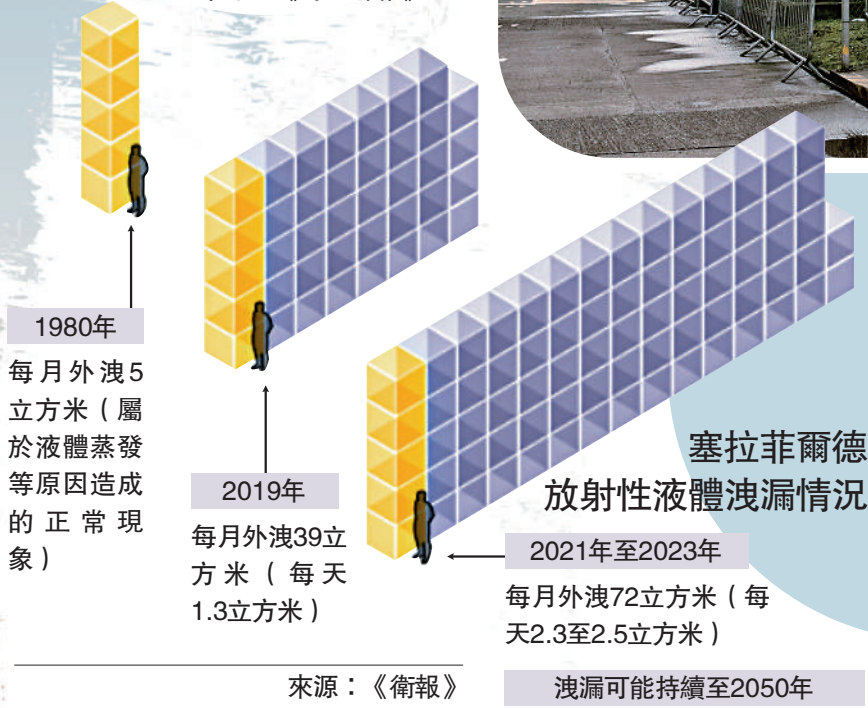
1980年

每月外洩5立方米（屬於液體蒸發等原因造成的正常現象）

2019年

每月外洩39立方米（每天1.3立方米）

2021年至2023年

每月外洩72立方米（每天2.3至2.5立方米）

塞拉菲爾德放射性液體洩漏情況

洩漏可能持續至2050年

來源：《衛報》